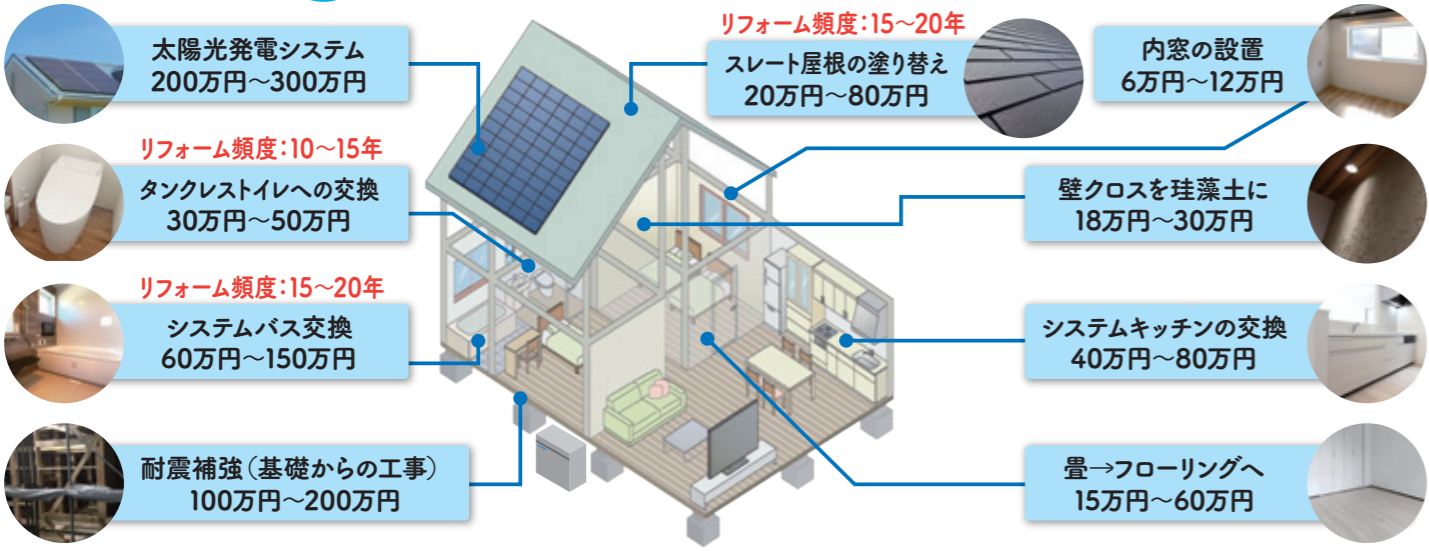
太陽光発電システム
200万円～300万円

リフォーム頻度：10～15年
タンクレストイレへの交換
30万円～50万円

リフォーム頻度：15～20年
システムバス交換
60万円～150万円

耐震補強（基礎からの工事）
100万円～200万円

リフォーム頻度：15～20年
スレート屋根の塗り替え
20万円～80万円

内窓の設置
6万円～12万円

壁クロスを珪藻土に
18万円～30万円

システムキッチンの交換
40万円～80万円

畳→フローリングへ
15万円～60万円